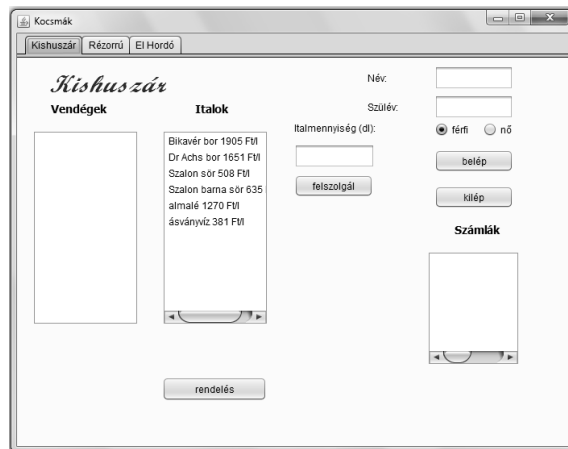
Kocsmák

Kishuszár | Rézorrú | El Hordó

Kishuszár

Vendégek

Italok

Bikavér bor 1905 Ft/l
Dr Achs bor 1651 Ft/l
Szalon sör 508 Ft/l
Szalon barna sör 635
almalé 1270 Ft/l
ásványvíz 381 Ft/l

Név:

Szülév:

Italmennyiség (dl):

férfi
nő

belép

felszolgál

kilép

Számlák

rendelés